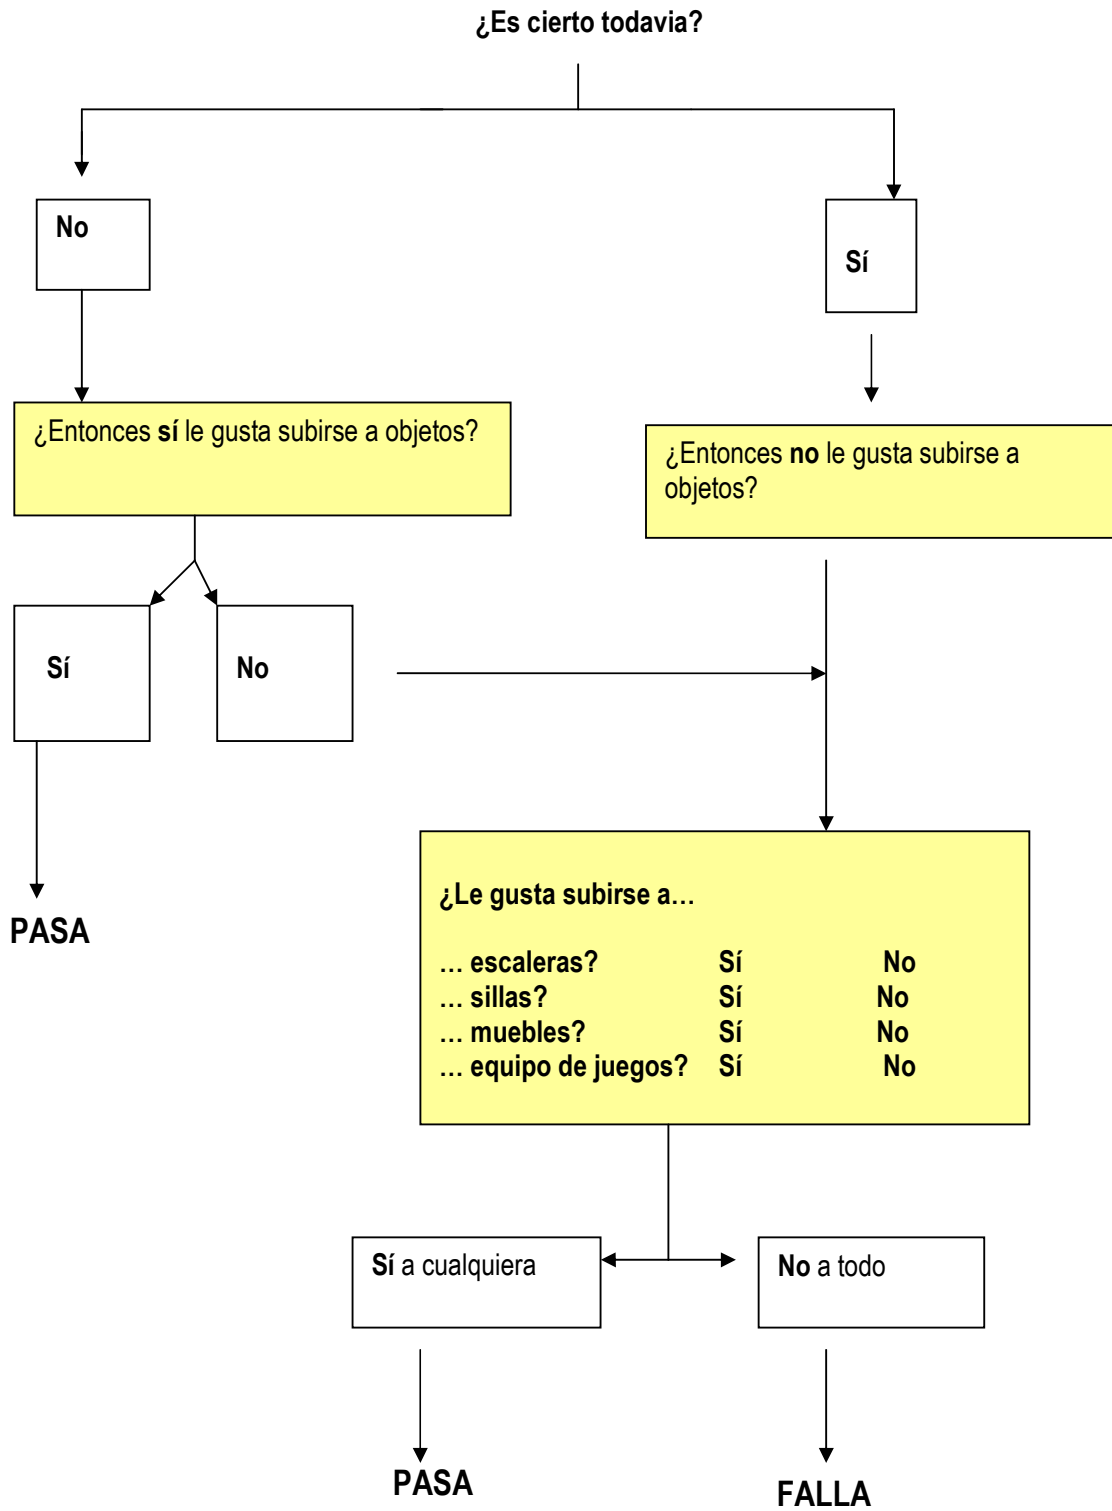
¿Es cierto todavia?

No

Sí

¿Entonces sí le gusta subirse a objetos?

¿Entonces no le gusta subirse a objetos?

Sí

No

PASA

¿Le gusta subirse a…

| | | |
|---|---|---|
| … escaleras? | Sí | No |
| … sillas? | Sí | No |
| … muebles? | Sí | No |
| … equipo de juegos? | Sí | No |

Sí a cualquiera

No a todo

PASA

FALLA